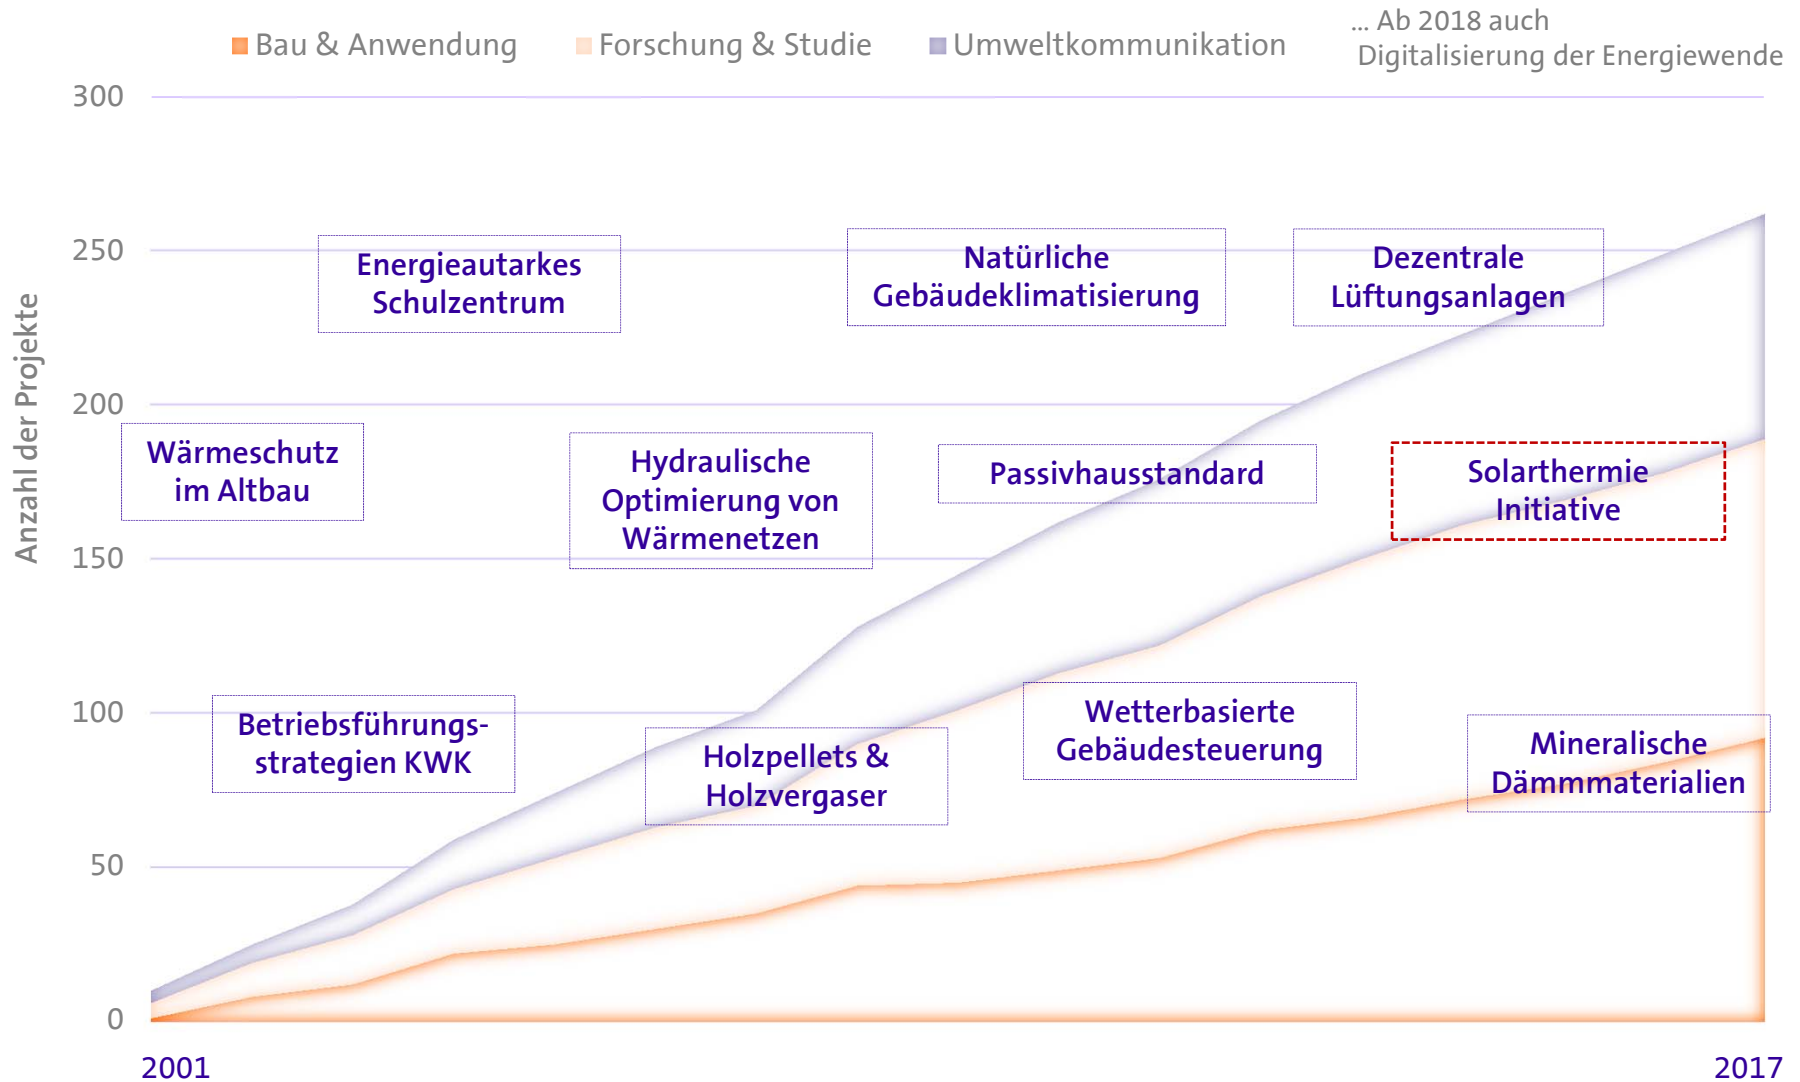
Bau & Anwendung Forschung & Studie Umweltkommunikation ... Ab 2018 auch Digitalisierung der Energiewende

Anzahl der Projekte

300
250
200
150
100
50
0

Energieautarkes Schulzentrum

Natürliche Gebäudeklimatisierung

Dezentrale Lüftungsanlagen

Wärmeschutz im Altbau

Hydraulische Optimierung von Wärmenetzen

Passivhausstandard

Solarthermie Initiative

Betriebsführungsstrategien KWK

Holzpellets & Holzvergaser

Wetterbasierte Gebäudesteuerung

Mineralische Dämmmaterialien

2001
2017